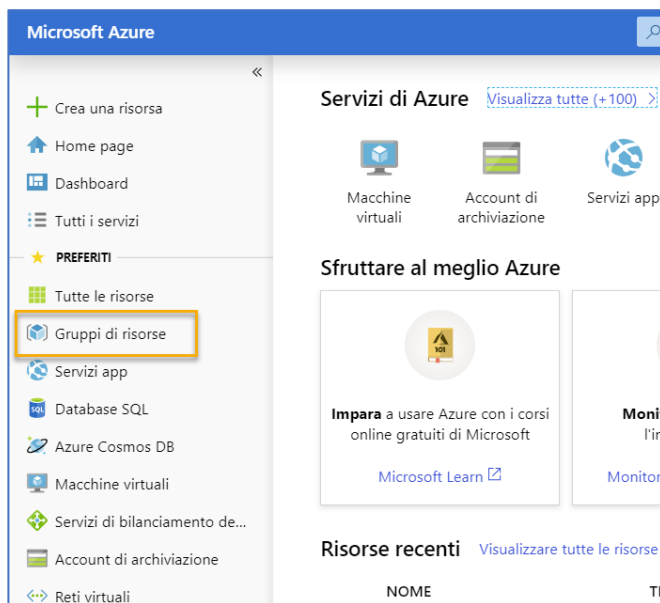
Microsoft Azure

«

Crea una risorsa

Home page

Dashboard

Tutti i servizi

PREFERITI

Tutte le risorse

Gruppi di risorse

Servizi app

Database SQL

Azure Cosmos DB

Macchine virtuali

Servizi di bilanciamento de...

Account di archiviazione

Reti virtuali

Servizi di Azure

Visualizza tutte (+100)

Macchine virtuali

Account di archiviazione

Servizi app

Sfruttare al meglio Azure

101

**Impara** a usare Azure con i corsi online gratuiti di Microsoft

Microsoft Learn

Moni

l'i

Monitor

Risorse recenti

Visualizzare tutte le risorse

NOME

T